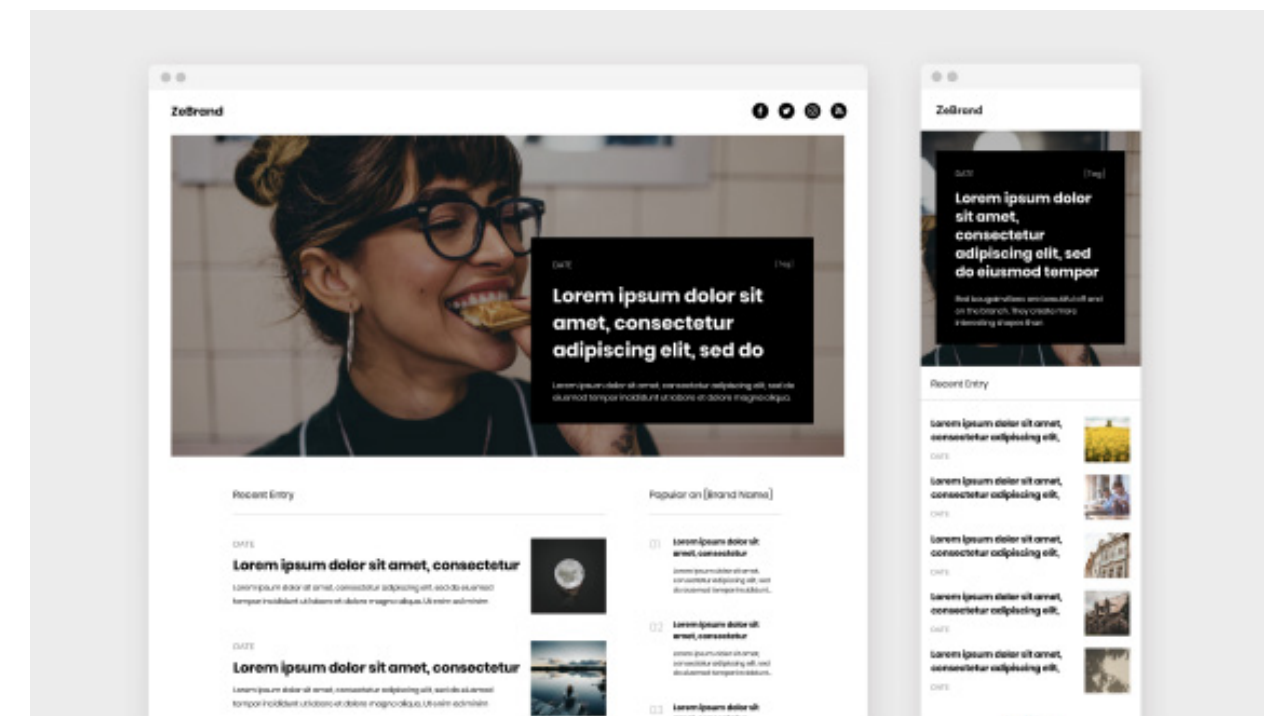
ZeBrand

DATE [Tag]

Lorem ipsum dolor sit amet, consectetur adipiscing elit, sed do

Lorem ipsum dolor sit amet, consectetur adipiscing elit, sed do eiusmod tempor incididunt ut labore et dolore magna aliqua.

Recent Entry

DATE

Lorem ipsum dolor sit amet, consectetur

Lorem ipsum dolor sit amet, consectetur adipiscing elit, sed do eiusmod tempor incididunt ut labore et dolore magna aliqua. Ut enim ad minim

DATE

Lorem ipsum dolor sit amet, consectetur

Lorem ipsum dolor sit amet, consectetur adipiscing elit, sed do eiusmod tempor incididunt ut labore et dolore magna aliqua. Ut enim ad minim

Popular on [Brand Name]

01 Lorem ipsum dolor sit amet, consectetur

Lorem ipsum dolor sit amet, consectetur adipiscing elit, sed do eiusmod tempor incididunt.

02 Lorem ipsum dolor sit amet, consectetur

Lorem ipsum dolor sit amet, consectetur adipiscing elit, sed do eiusmod tempor incididunt.

03 Lorem ipsum dolor sit

ZeBrand

DATE [Tag]

Lorem ipsum dolor sit amet, consectetur adipiscing elit, sed do eiusmod tempor

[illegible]

Recent Entry

Lorem ipsum dolor sit amet, consectetur adipiscing elit,

DATE

Lorem ipsum dolor sit amet, consectetur adipiscing elit,

DATE

Lorem ipsum dolor sit amet, consectetur adipiscing elit,

DATE

Lorem ipsum dolor sit amet, consectetur adipiscing elit,

DATE

Lorem ipsum dolor sit amet, consectetur adipiscing elit,

DATE